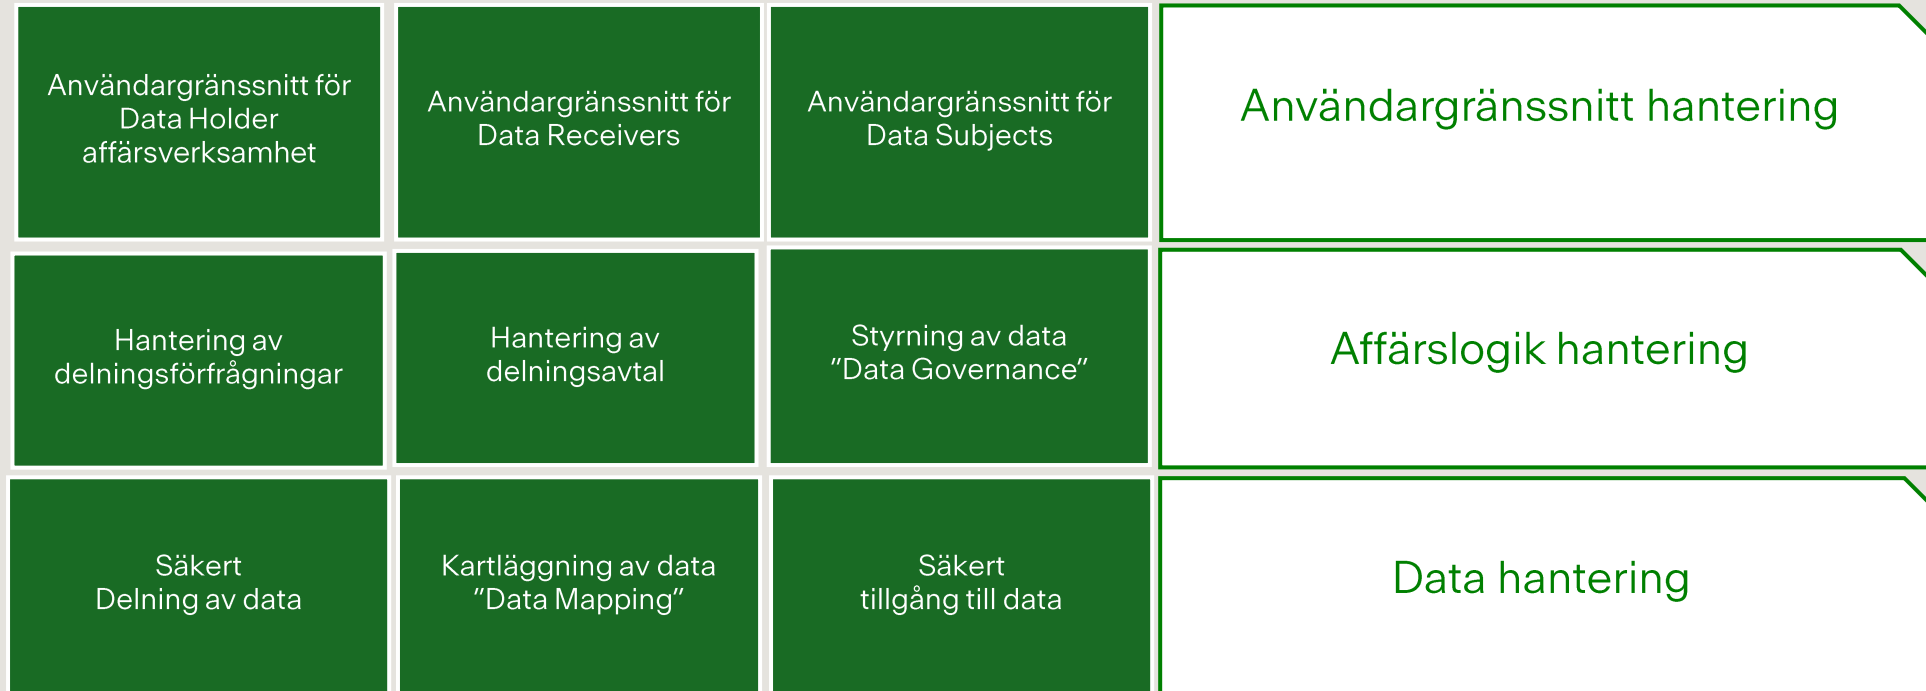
Användargränssnitt för Data Holder affärsverksamhet

Användargränssnitt för Data Receivers

Användargränssnitt för Data Subjects

Användargränssnitt hantering

Hantering av delningsförfrågningar

Hantering av delningsavtal

Styrning av data "Data Governance"

Affärslogik hantering

Säkert Delning av data

Kartläggning av data "Data Mapping"

Säkert tillgång till data

Data hantering